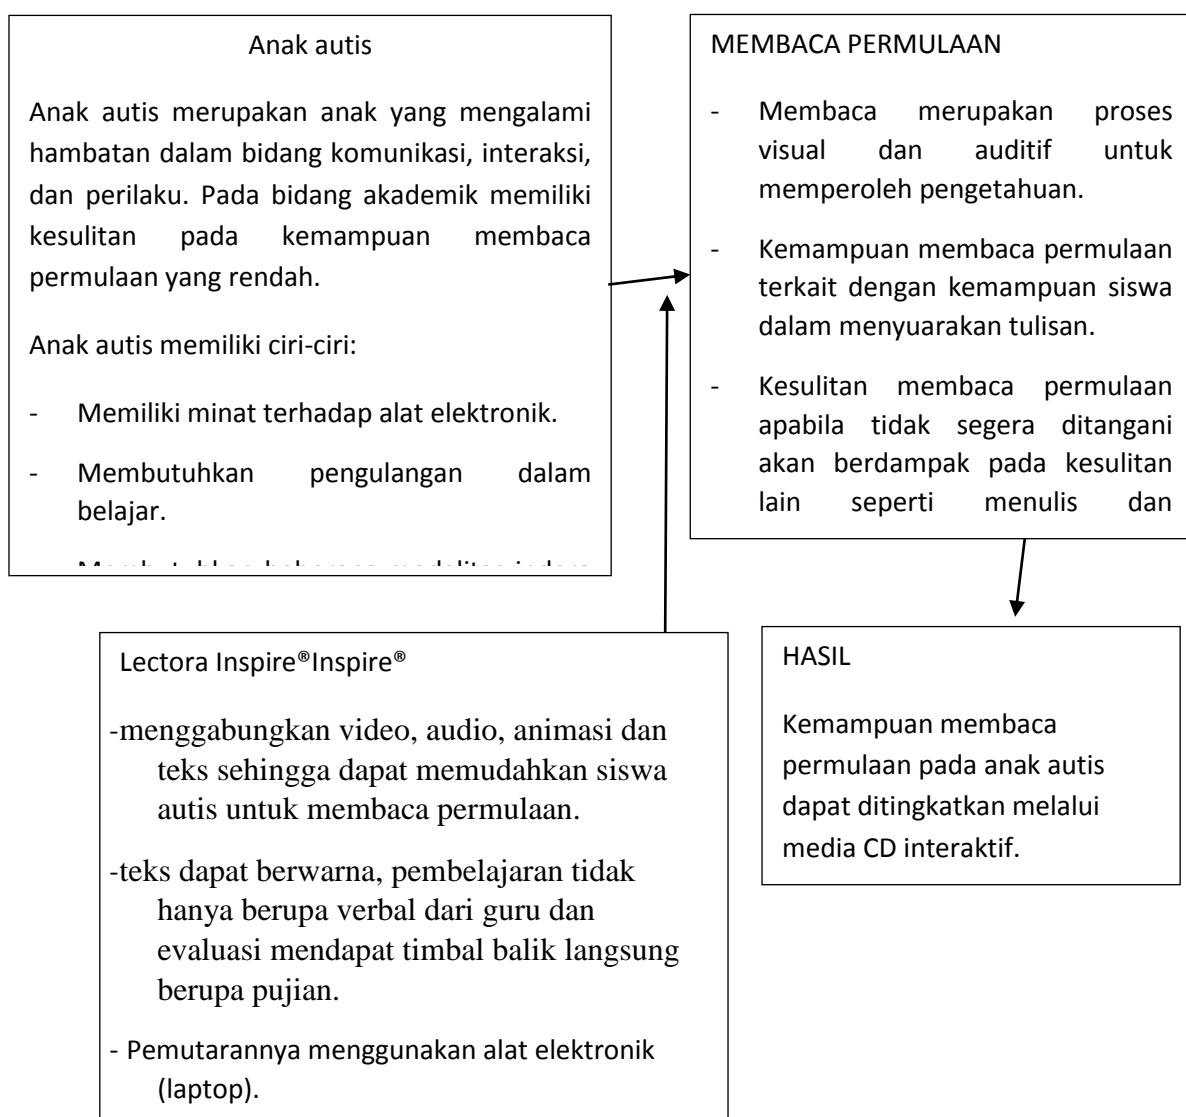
Anak autis

Anak autis merupakan anak yang mengalami hambatan dalam bidang komunikasi, interaksi, dan perilaku. Pada bidang akademik memiliki kesulitan pada kemampuan membaca permulaan yang rendah.

Anak autis memiliki ciri-ciri:

- Memiliki minat terhadap alat elektronik.
- Membutuhkan pengulangan dalam belajar.
- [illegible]

MEMBACA PERMULAAN

- Membaca merupakan proses visual dan auditif untuk memperoleh pengetahuan.
- Kemampuan membaca permulaan terkait dengan kemampuan siswa dalam menyuarakan tulisan.
- Kesulitan membaca permulaan apabila tidak segera ditangani akan berdampak pada kesulitan lain seperti menulis dan

Lectora Inspire®Inspire®

-menggabungkan video, audio, animasi dan teks sehingga dapat memudahkan siswa autis untuk membaca permulaan.

-teks dapat berwarna, pembelajaran tidak hanya berupa verbal dari guru dan evaluasi mendapat timbal balik langsung berupa pujian.

- Pemutarannya menggunakan alat elektronik (laptop).

HASIL

Kemampuan membaca permulaan pada anak autis dapat ditingkatkan melalui media CD interaktif.